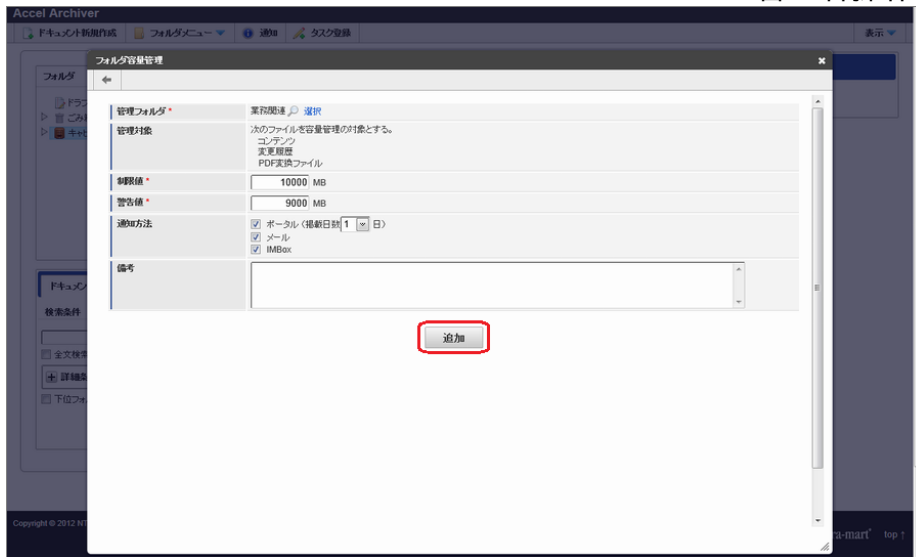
Accel Archiver

ドキュメント新規作成 フォルダメニュー 通知 タスク登録 表示

フォルダ

ドラフ
ごみ
キャビ

ドキュメン
検索条件
全文検索
詳細
下位フォル

Copyright © 2012 NT

ra-mart top

フォルダ容量管理

| 管理フォルダ * | 業務関連 選択 |
|---|---|
| 管理対象 | 次のファイルを容量管理の対象とする。 コンテンツ 変更履歴 PDF変換ファイル |
| 制限値 * | 10000 MB |
| 警告値 * | 9000 MB |
| 通知方法 | ポータル（掲載日数 1 日） メール IMBox |
| 備考 | |

追加